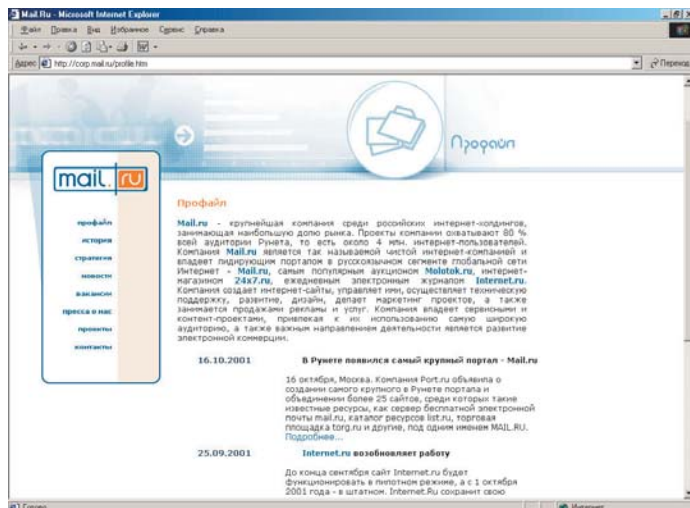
Mail.Ru - Microsoft Internet Explorer

Файл Правка Вид Избранное Сервис Справка

Адрес http://corp.mail.ru/profile.htm

Переход

Профайл

mail.ru

профайл
история
стратегия
новости
вакансии
пресса о нас
проекты
контакты

Профайл

Mail.ru - крупнейшая компания среди российских интернет-холдингов, занимающая наибольшую долю рынка. Проекты компании охватывают 80 % всей аудитории Рунета, то есть около 4 млн. интернет-пользователей. Компания Mail.ru является так называемой чистой интернет-компанией и владеет лидирующим порталом в русскоязычном сегменте глобальной сети Интернет - Mail.ru, самым популярным аукционом Molotok.ru, интернет-магазином 24x7.ru, ежедневным электронным журналом Internet.ru. Компания создает интернет-сайты, управляет ими, осуществляет техническую поддержку, развитие, дизайн, делает маркетинг проектов, а также занимается продажами рекламы и услуг. Компания владеет сервисными и контент-проектами, привлекая к их использованию самую широкую аудиторию, а также важным направлением деятельности является развитие электронной коммерции.

16.10.2001

В Рунете появился самый крупный портал - Mail.ru

16 октября, Москва. Компания Port.ru объявила о создании самого крупного в Рунете портала и объединении более 25 сайтов, среди которых такие известные ресурсы, как сервер бесплатной электронной почты mail.ru, каталог ресурсов list.ru, торговая площадка torg.ru и другие, под одним именем MAIL.RU. Подробнее...

25.09.2001

Internet.ru возобновляет работу

До конца сентября сайт Internet.ru будет функционировать в пилотном режиме, а с 1 октября 2001 года - в штатном. Internet.Ru сохранит свою

Готово

Интернет